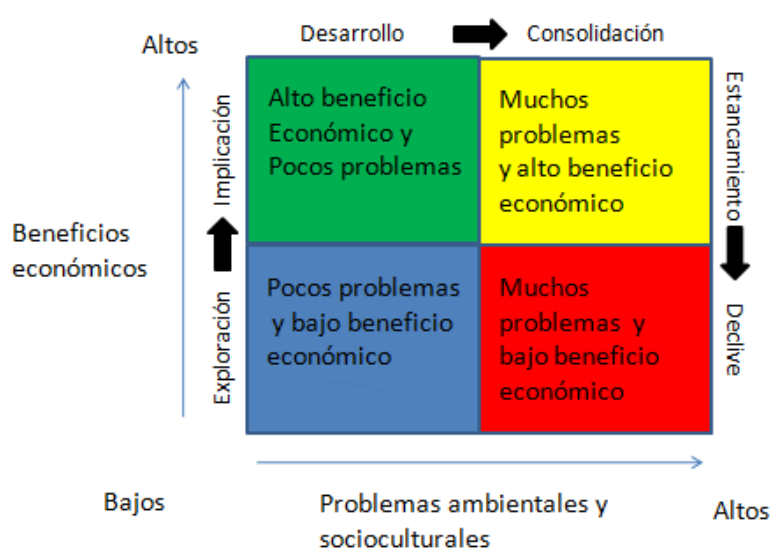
Altos

Desarrollo

Consolidación

Implicación

Alto beneficio Económico y Pocos problemas

Muchos problemas y alto beneficio económico

Estancamiento

Beneficios económicos

Exploración

Pocos problemas y bajo beneficio económico

Muchos problemas y bajo beneficio económico

Declive

Bajos

Problemas ambientales y socioculturales

Altos